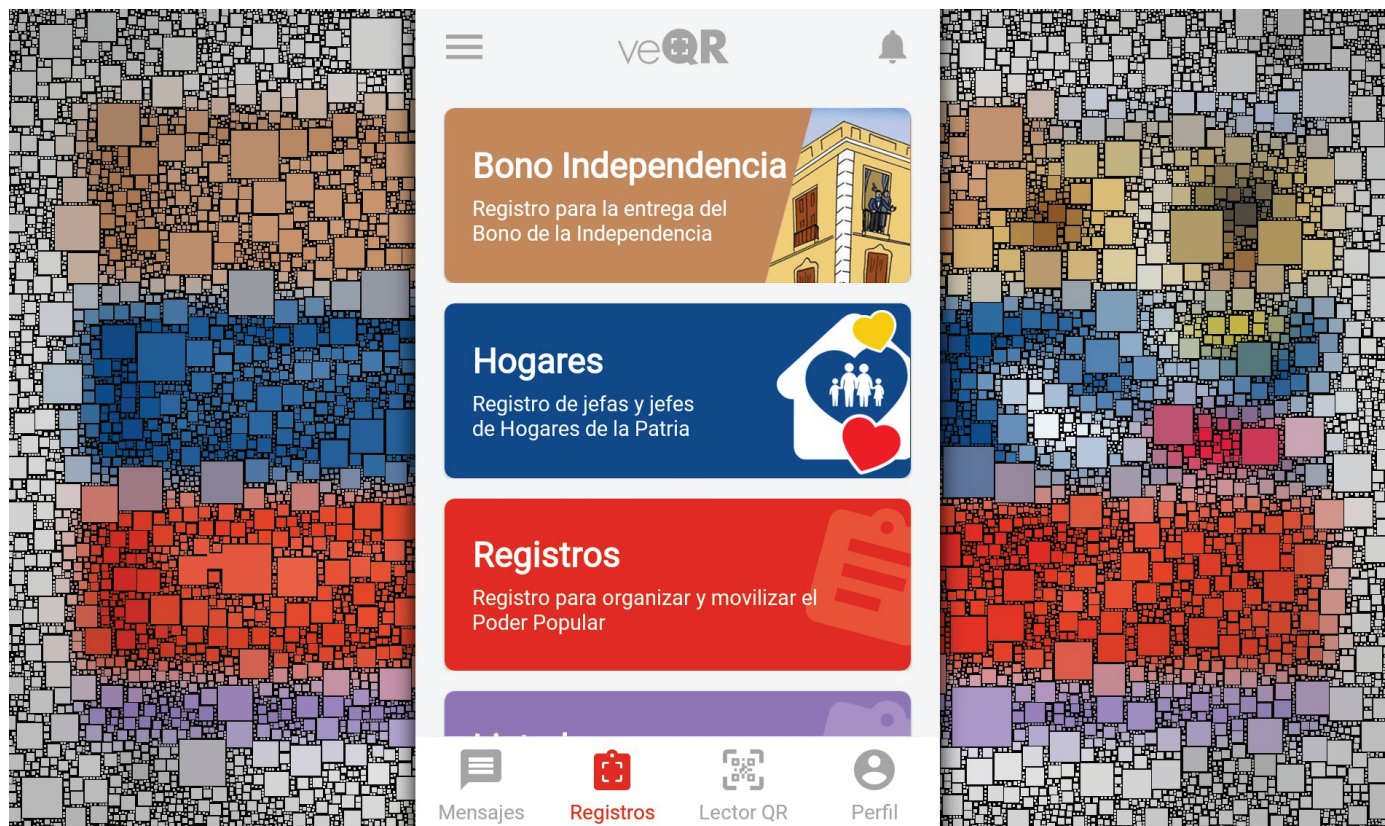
veQR

Bono Independencia
Registro para la entrega del Bono de la Independencia

Hogares
Registro de jefas y jefes de Hogares de la Patria

Registros
Registro para organizar y movilizar el Poder Popular

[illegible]

Mensajes
Registros
Lector QR
Perfil